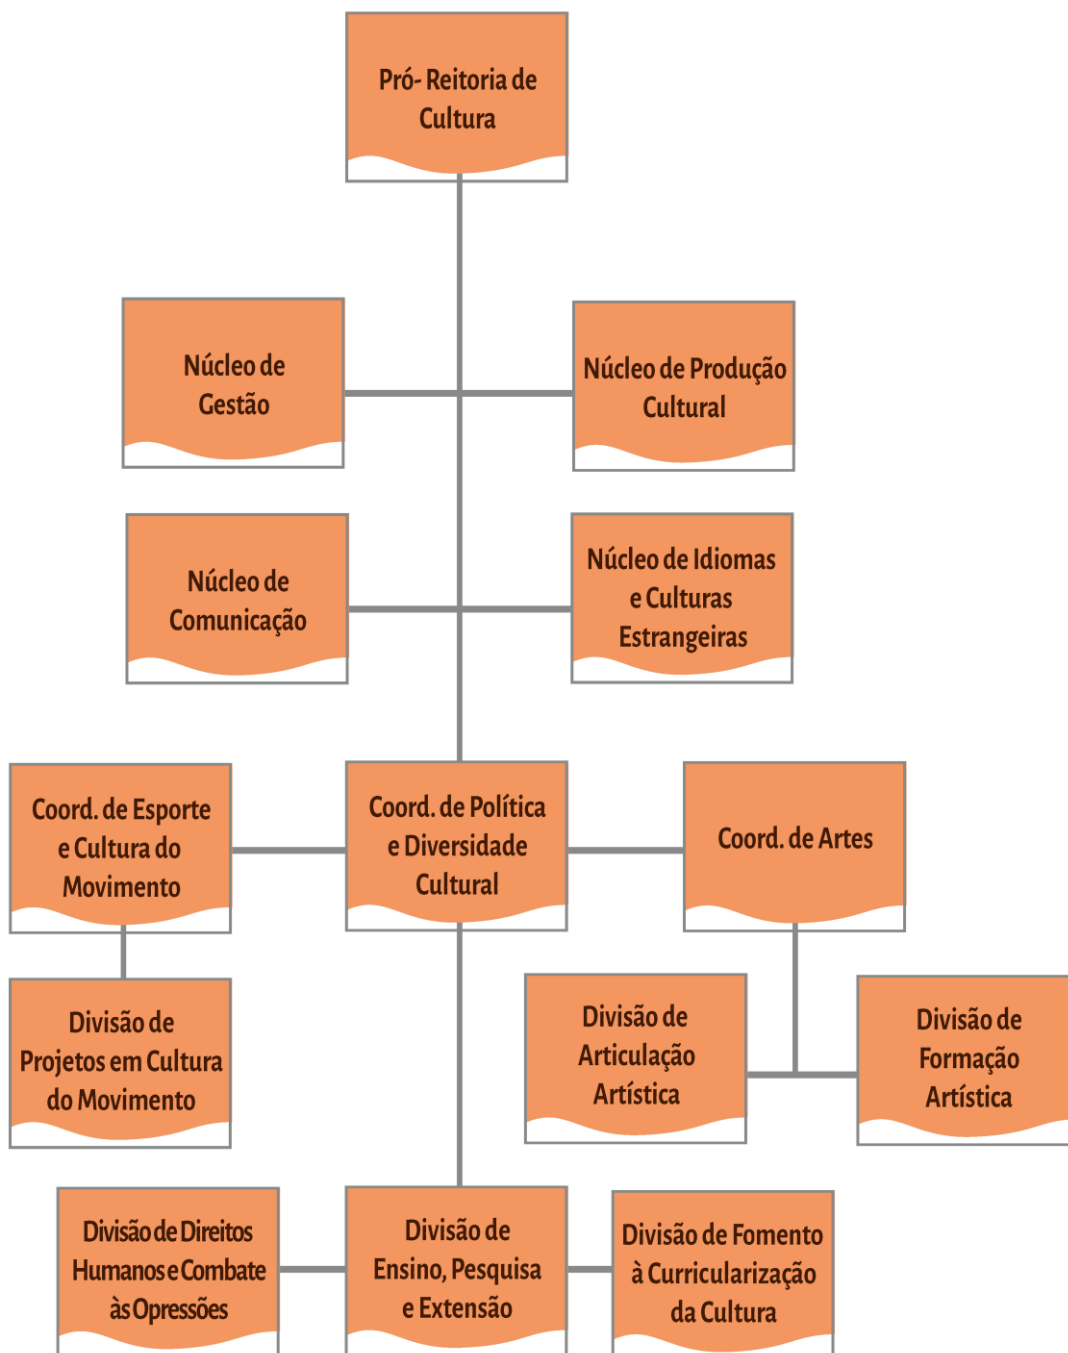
Pró- Reitoria de Cultura

Núcleo de Gestão

Núcleo de Produção Cultural

Núcleo de Comunicação

Núcleo de Idiomas e Culturas Estrangeiras

Coord. de Esporte e Cultura do Movimento

Coord. de Política e Diversidade Cultural

Coord. de Artes

Divisão de Projetos em Cultura do Movimento

Divisão de Articulação Artística

Divisão de Formação Artística

Divisão de Direitos Humanos e Combate às Opressões

Divisão de Ensino, Pesquisa e Extensão

Divisão de Fomento à Curricularização da Cultura